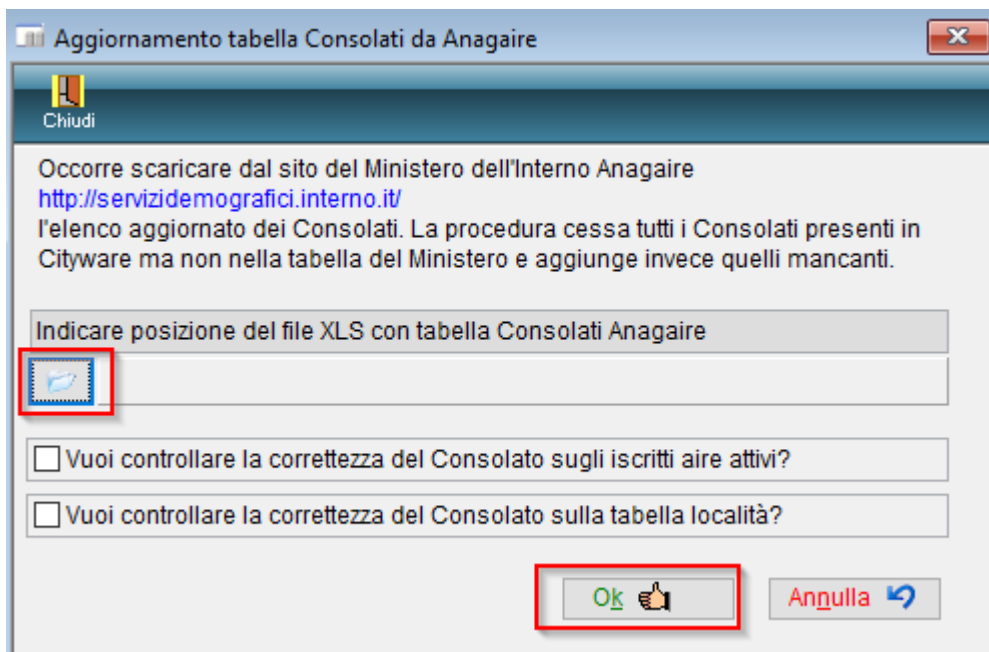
Aggiornamento tabella Consolati da Anagaire

Chiudi

Occorre scaricare dal sito del Ministero dell'Interno Anagaire
http://servizidemografici.interno.it/
l'elenco aggiornato dei Consolati. La procedura cessa tutti i Consolati presenti in Cityware ma non nella tabella del Ministero e aggiunge invece quelli mancanti.

Indicare posizione del file XLS con tabella Consolati Anagaire

Vuoi controllare la correttezza del Consolato sugli iscritti aire attivi?

Vuoi controllare la correttezza del Consolato sulla tabella località?

Ok

Annulla